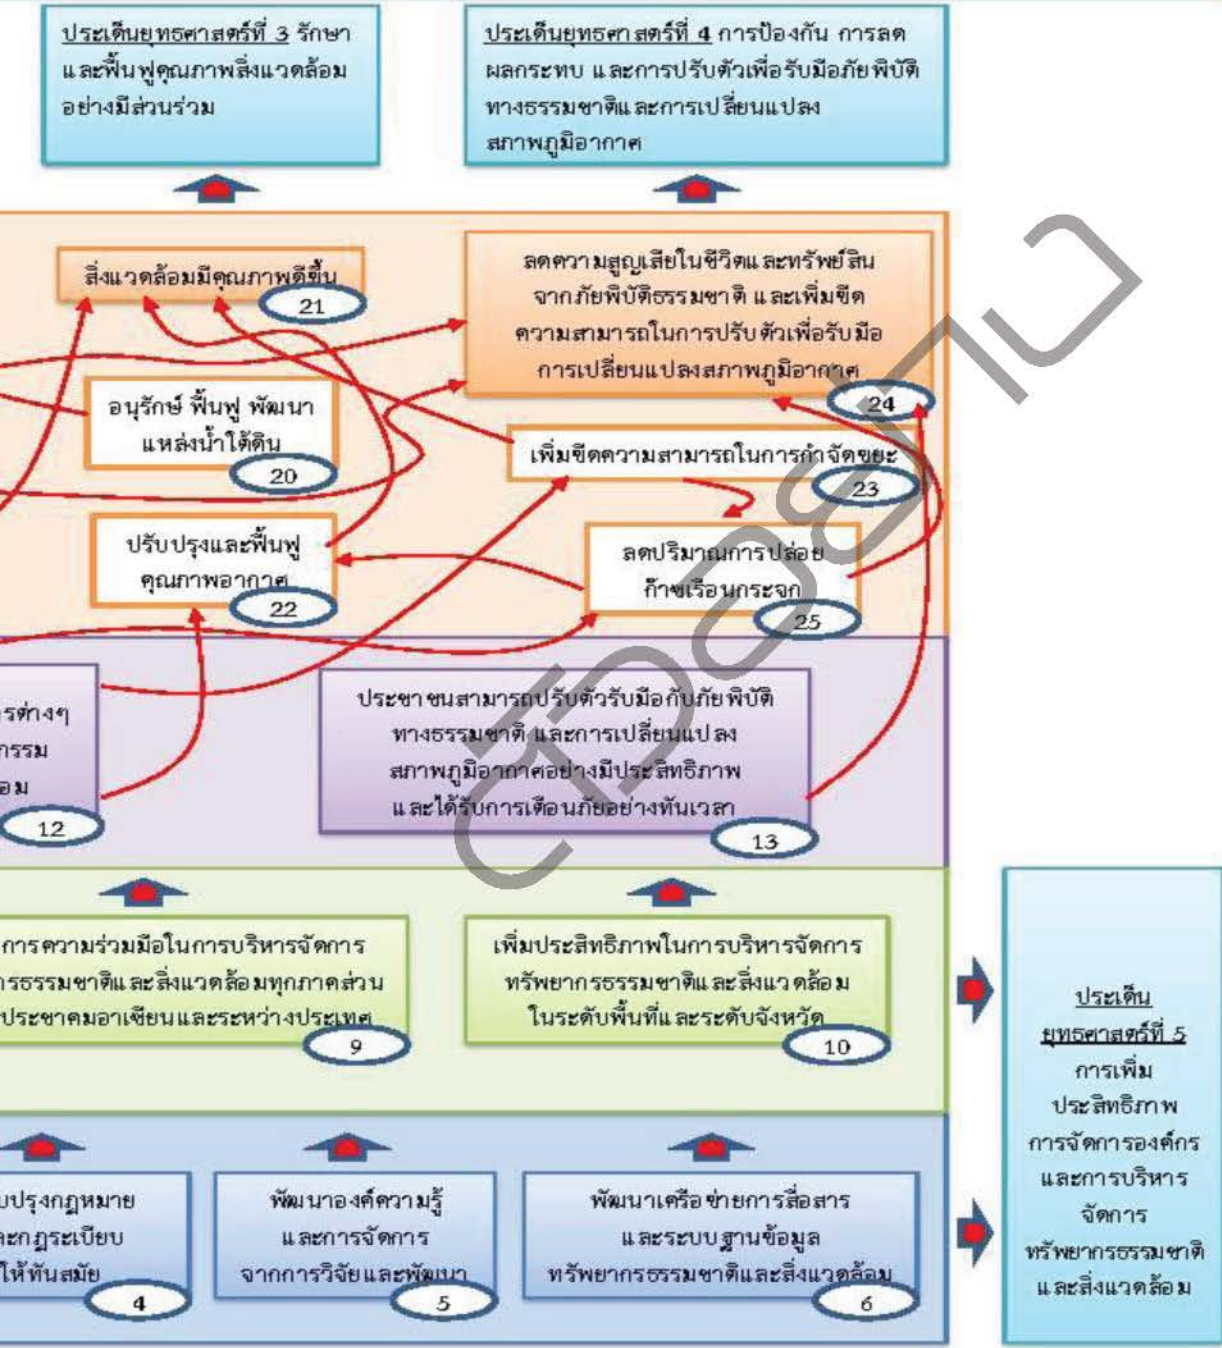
ประเด็นยุทธศาสตร์ที่ 3 รักษาและฟื้นฟูคุณภาพสิ่งแวดล้อมอย่างมีส่วนร่วม

ประเด็นยุทธศาสตร์ที่ 4 การป้องกัน การลดผลกระทบ และการปรับตัวเพื่อรับมือภัยพิบัติทางธรรมชาติและการเปลี่ยนแปลงสภาพภูมิอากาศ

สิ่งแวดล้อมมีคุณภาพดีขึ้น
21

ลดความสูญเสียในชีวิตและทรัพย์สินจากภัยพิบัติธรรมชาติ และเพิ่มขีดความสามารถในการปรับตัวเพื่อรับมือการเปลี่ยนแปลงสภาพภูมิอากาศ
24

อนุรักษ์ ฟื้นฟู พัฒนาแหล่งน้ำใต้ดิน
20

เพิ่มขีดความสามารถในการกำจัดขยะ
23

ปรับปรุงและฟื้นฟูคุณภาพอากาศ
22

ลดปริมาณการปล่อยก๊าซเรือนกระจก
25

รต่างๆ
กรรม
อม
12

ประชาชนสามารถปรับตัวรับมือกับภัยพิบัติทางธรรมชาติ และการเปลี่ยนแปลงสภาพภูมิอากาศอย่างมีประสิทธิภาพ และได้รับการเตือนภัยอย่างทันเวลา
13

การความร่วมมือในการบริหารจัดการ
รธรรมชาติและสิ่งแวดล้อมทุกภาคส่วน
ประชาคมอาเซียนและระหว่างประเทศ
9

เพิ่มประสิทธิภาพในการบริหารจัดการทรัพยากรธรรมชาติและสิ่งแวดล้อมในระดับพื้นที่และระดับจังหวัด
10

ประเด็นยุทธศาสตร์ที่ 5 การเพิ่มประสิทธิภาพการจัดการองค์กรและการบริหารจัดการทรัพยากรธรรมชาติและสิ่งแวดล้อม

บปรุงกฎหมาย
ละกฎระเบียบ
ให้ทันสมัย
4

พัฒนาองค์ความรู้และการจัดการจากการวิจัยและพัฒนา
5

พัฒนาเครือข่ายการสื่อสารและระบบฐานข้อมูลทรัพยากรธรรมชาติและสิ่งแวดล้อม
6